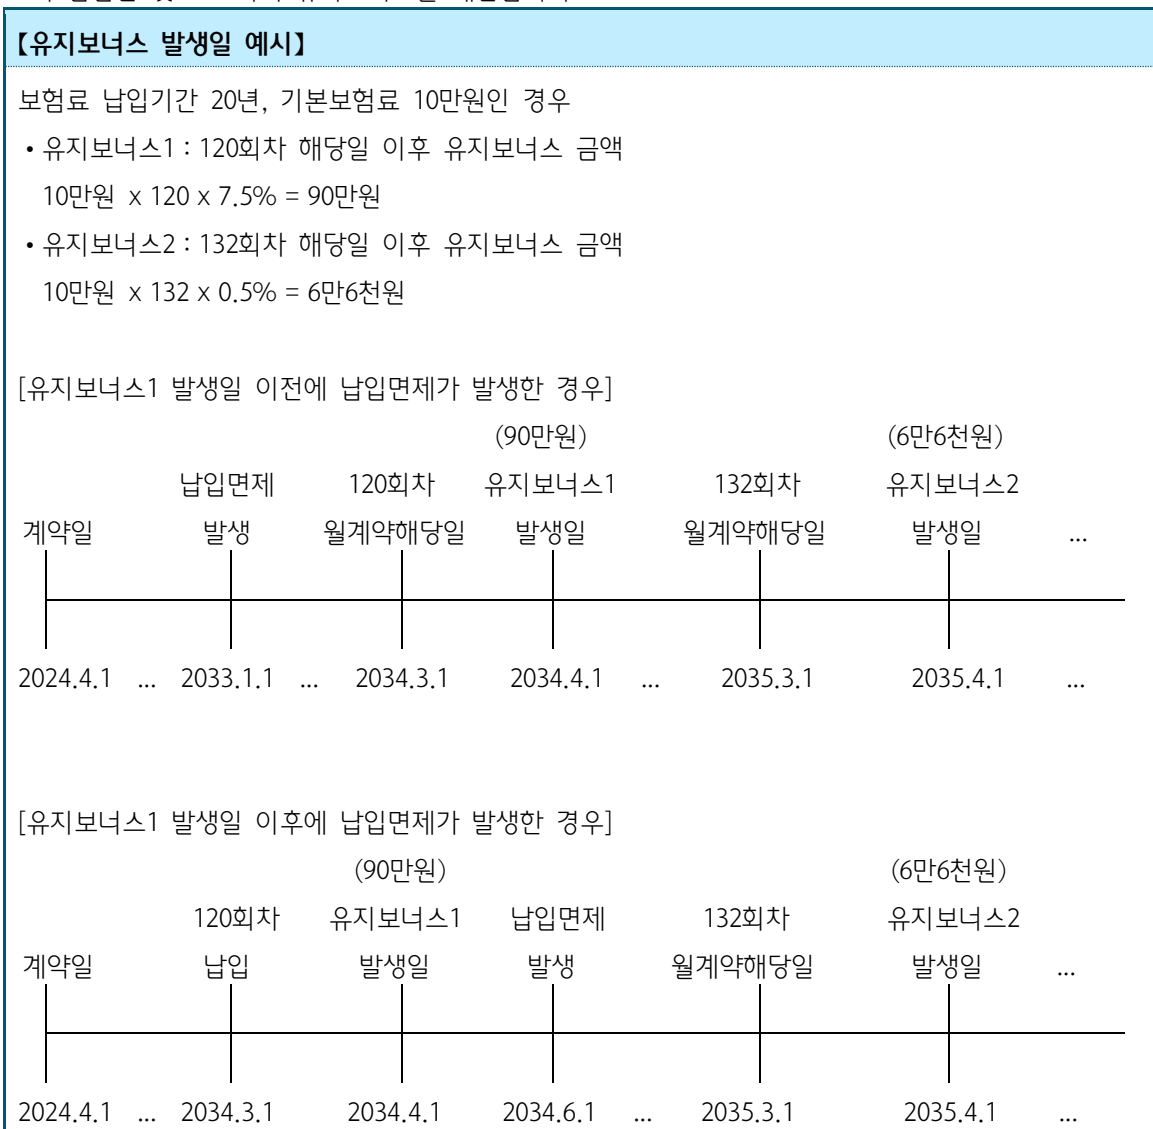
【유지보너스 발생일 예시】

보험료 납입기간 20년, 기본보험료 10만원인 경우

• 유지보너스1 : 120회차 해당일 이후 유지보너스 금액
10만원 x 120 x 7.5% = 90만원

• 유지보너스2 : 132회차 해당일 이후 유지보너스 금액
10만원 x 132 x 0.5% = 6만6천원

[유지보너스1 발생일 이전에 납입면제가 발생한 경우]

계약일 2024.4.1 ... 납입면제 발생 2033.1.1 ... 120회차 월계약해당일 2034.3.1 (90만원) 유지보너스1 발생일 2034.4.1 ... 132회차 월계약해당일 2035.3.1 (6만6천원) 유지보너스2 발생일 2035.4.1 ...

[유지보너스1 발생일 이후에 납입면제가 발생한 경우]

계약일 2024.4.1 ... 120회차 납입 2034.3.1 (90만원) 유지보너스1 발생일 2034.4.1 납입면제 발생 2034.6.1 ... 132회차 월계약해당일 2035.3.1 (6만6천원) 유지보너스2 발생일 2035.4.1 ...